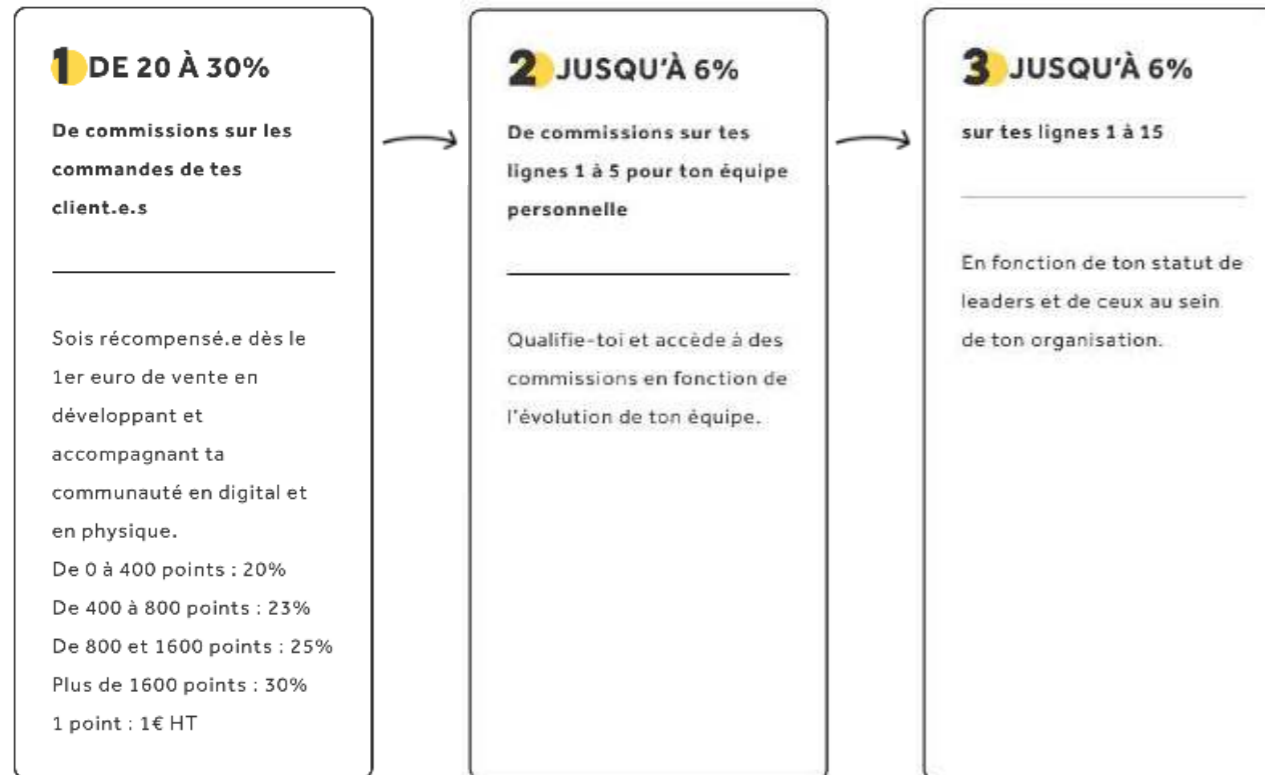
1 DE 20 À 30%

De commissions sur les commandes de tes client.e.s

Sois récompensé.e dès le 1er euro de vente en développant et accompagnant ta communauté en digital et en physique.
De 0 à 400 points : 20%
De 400 à 800 points : 23%
De 800 et 1600 points : 25%
Plus de 1600 points : 30%
1 point : 1€ HT

2 JUSQU'À 6%

De commissions sur tes lignes 1 à 5 pour ton équipe personnelle

Qualifie-toi et accède à des commissions en fonction de l'évolution de ton équipe.

3 JUSQU'À 6%

sur tes lignes 1 à 15

En fonction de ton statut de leaders et de ceux au sein de ton organisation.